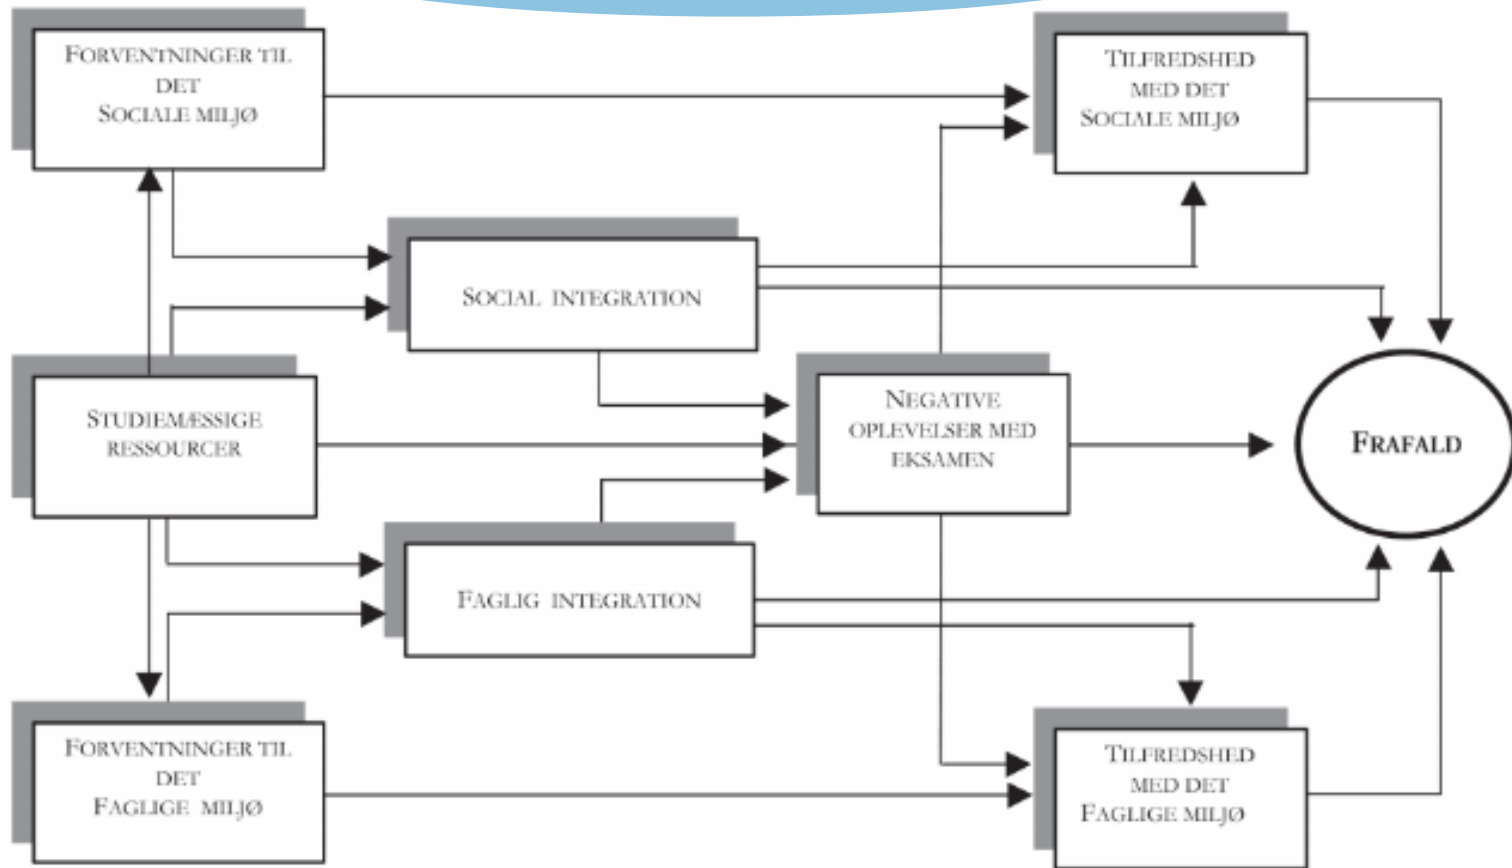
FORVENTNINGER TIL DET SOCIALE MILJØ

TILFREDSHED MED DET SOCIALE MILJØ

SOCIAL INTEGRATION

STUDIEMÆSSIGE RESSOURCER

NEGATIVE OPLEVELSER MED EKSAMEN

FRAFALD

FAGLIG INTEGRATION

FORVENTNINGER TIL DET FAGLIGE MILJØ

TILFREDSHED MED DET FAGLIGE MILJØ